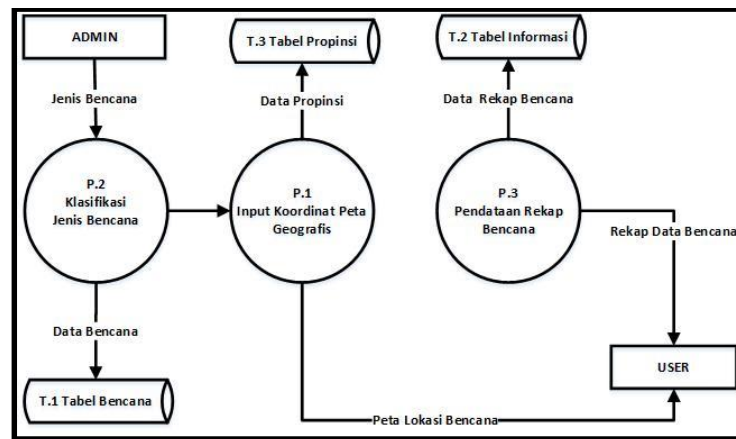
ADMIN

Jenis Bencana

P.2
Klasifikasi
Jenis Bencana

Data Bencana

T.1 Tabel Bencana

T.3 Tabel Propinsi

Data Propinsi

P.1
Input Koordinat Peta
Geografis

T.2 Tabel Informasi

Data Rekap Bencana

P.3
Pendataan Rekap
Bencana

Rekap Data Bencana

USER

Peta Lokasi Bencana